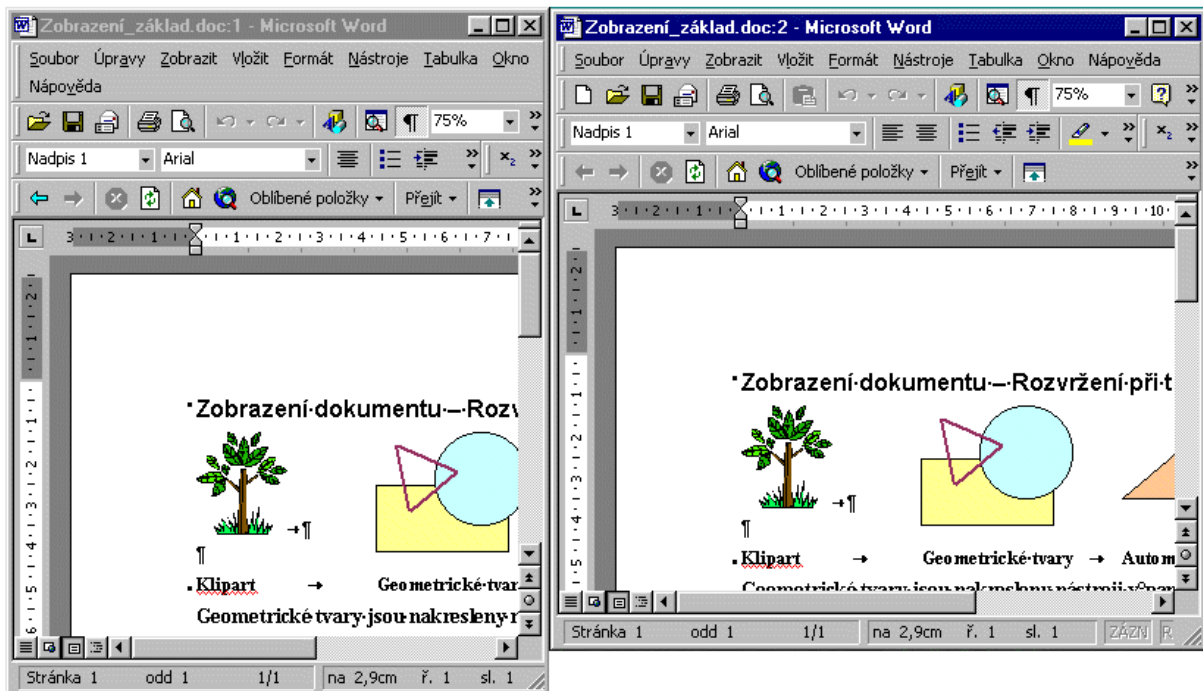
Zobrazení_základ.doc:1 - Microsoft Word

Soubor Úpravy Zobrazit Vložit Formát Nástroje Tabulka Okno Nápověda

75%

Nadpis 1 Arial

Oblíbené položky Přejít

3 · 2 · 1 · 1 · 2 · 3 · 4 · 5 · 6 · 7

Zobrazení·dokumentu·–·Rozv

→¶

¶

Klipart → Geometrické·tvar

Geometrické·tvary·jsou·nakresleny·n

Stránka 1 odd 1 1/1 na 2,9cm ř. 1 sl. 1

Zobrazení_základ.doc:2 - Microsoft Word

Soubor Úpravy Zobrazit Vložit Formát Nástroje Tabulka Okno Nápověda

75%

Nadpis 1 Arial

Oblíbené položky Přejít

3 · 2 · 1 · 1 · 2 · 3 · 4 · 5 · 6 · 7 · 8 · 9 · 10

Zobrazení·dokumentu·–·Rozvržení·při·t

→¶

¶

Klipart → Geometrické·tvary → Autom

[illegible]

Stránka 1 odd 1 1/1 na 2,9cm ř. 1 sl. 1 ZÁZN R